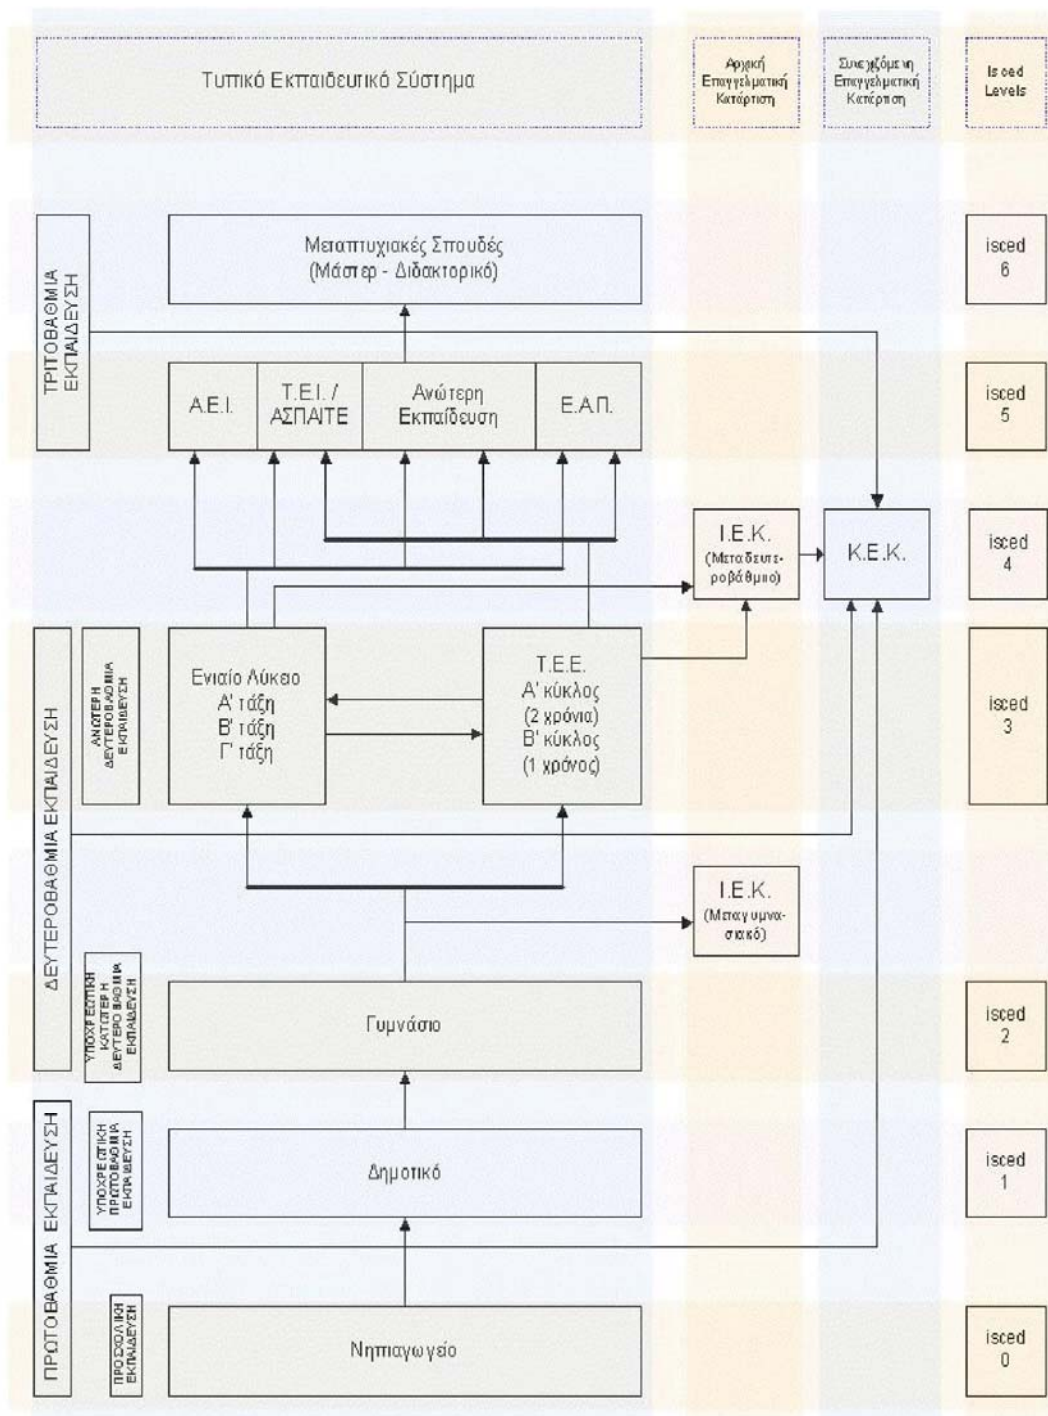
Τυπικό Εκπαιδευτικό Σύστημα

Αρχική Επαγγελματική Κατάρτιση

Συνεχιζόμενη Επαγγελματική Κατάρτιση

Isced Levels

ΤΡΙΤΟΒΑΘΜΙΑ ΕΚΠΑΙΔΕΥΣΗ

Μεταπτυχιακές Σπουδές (Μάστερ - Διδακτορικό)

isced 6

Α.Ε.Ι.

Τ.Ε.Ι. / ΑΣΠΑΙΤΕ

Ανώτερη Εκπαίδευση

Ε.Α.Π.

isced 5

Ι.Ε.Κ. (Μεταδευτεροβάθμιο)

Κ.Ε.Κ.

isced 4

ΔΕΥΤΕΡΟΒΑΘΜΙΑ ΕΚΠΑΙΔΕΥΣΗ

ΑΝΩΤΕΡΗ ΔΕΥΤΕΡΟΒΑΘΜΙΑ ΕΚΠΑΙΔΕΥΣΗ

Ενιαίο Λύκειο Α' τάξη Β' τάξη Γ' τάξη

Τ.Ε.Ε. Α' κύκλος (2 χρόνια) Β' κύκλος (1 χρόνος)

isced 3

Ι.Ε.Κ. (Μεταγυμνασιακό)

ΥΠΟΧΡΕΩΤΙΚΗ ΚΑΤΩΤΕΡΗ ΔΕΥΤΕΡΟΒΑΘΜΙΑ ΕΚΠΑΙΔΕΥΣΗ

Γυμνάσιο

isced 2

ΠΡΩΤΟΒΑΘΜΙΑ ΕΚΠΑΙΔΕΥΣΗ

ΥΠΟΧΡΕΩΤΙΚΗ ΠΡΩΤΟΒΑΘΜΙΑ ΕΚΠΑΙΔΕΥΣΗ

Δημοτικό

isced 1

ΠΡΟΣΧΟΛΙΚΗ ΕΚΠΑΙΔΕΥΣΗ

Νηπιαγωγείο

isced 0